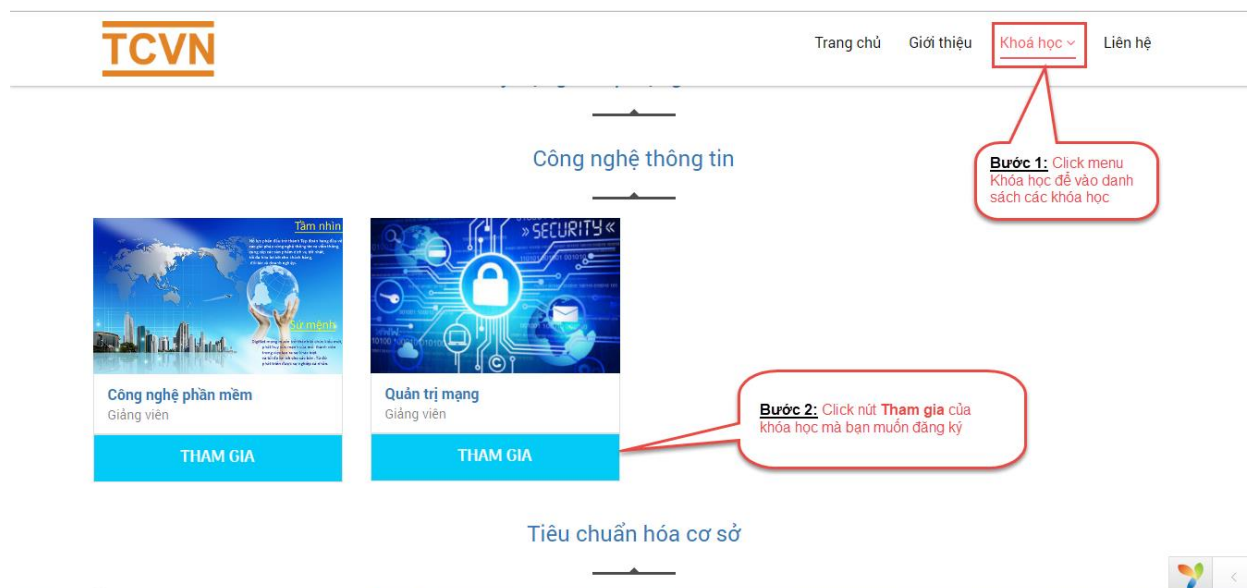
TCVN

Trang chủ Giới thiệu Khoá học Liên hệ

Công nghệ thông tin

Bước 1: Click menu Khóa học để vào danh sách các khóa học

Tầm nhìn

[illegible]

Sứ mệnh

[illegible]

» SECURITY «

Công nghệ phần mềm
Giảng viên
THAM GIA

Quản trị mạng
Giảng viên
THAM GIA

Bước 2: Click nút Tham gia của khóa học mà bạn muốn đăng ký

Tiêu chuẩn hóa cơ sở